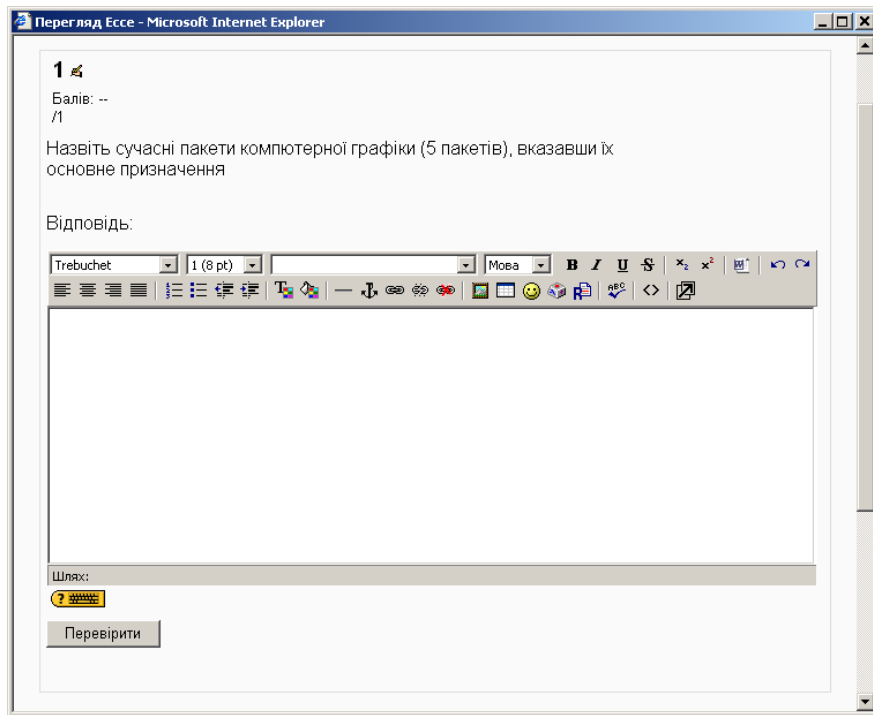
Перегляд Ессе - Microsoft Internet Explorer

1

Балів: --
/1

Назвіть сучасні пакети компютерної графіки (5 пакетів), вказавши їх основне призначення

Відповідь:

Trebuchet | 1 (8 pt) | Мова | B I U S

Шлях:

Перевірити